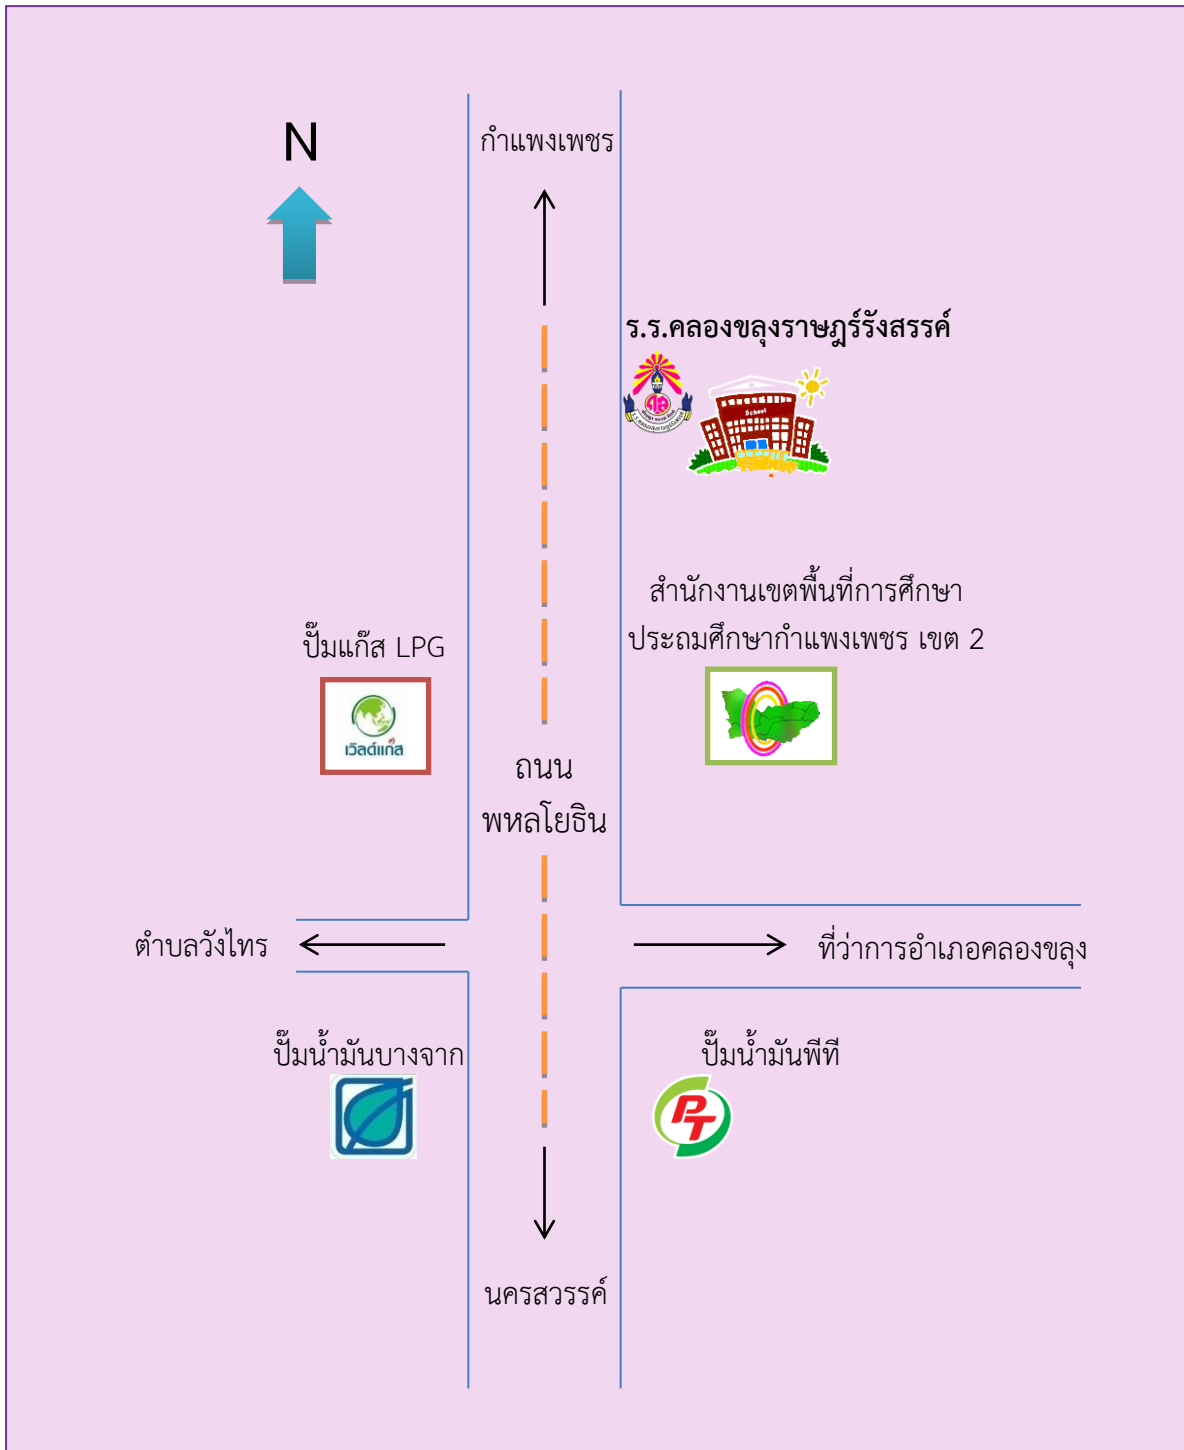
N

กำแพงเพชร

ร.ร.คลองขลุงราษฎร์รังสรรค์

School

สำนักงานเขตพื้นที่การศึกษา ประถมศึกษากำแพงเพชร เขต 2

ปั๊มแก๊ส LPG

เวิลด์แก๊ส

ถนน พหลโยธิน

ตำบลวังไทร

ที่ว่าการอำเภอคลองขลุง

ปั๊มน้ำมันบางจาก

ปั๊มน้ำมันพีที

PT

นครสวรรค์